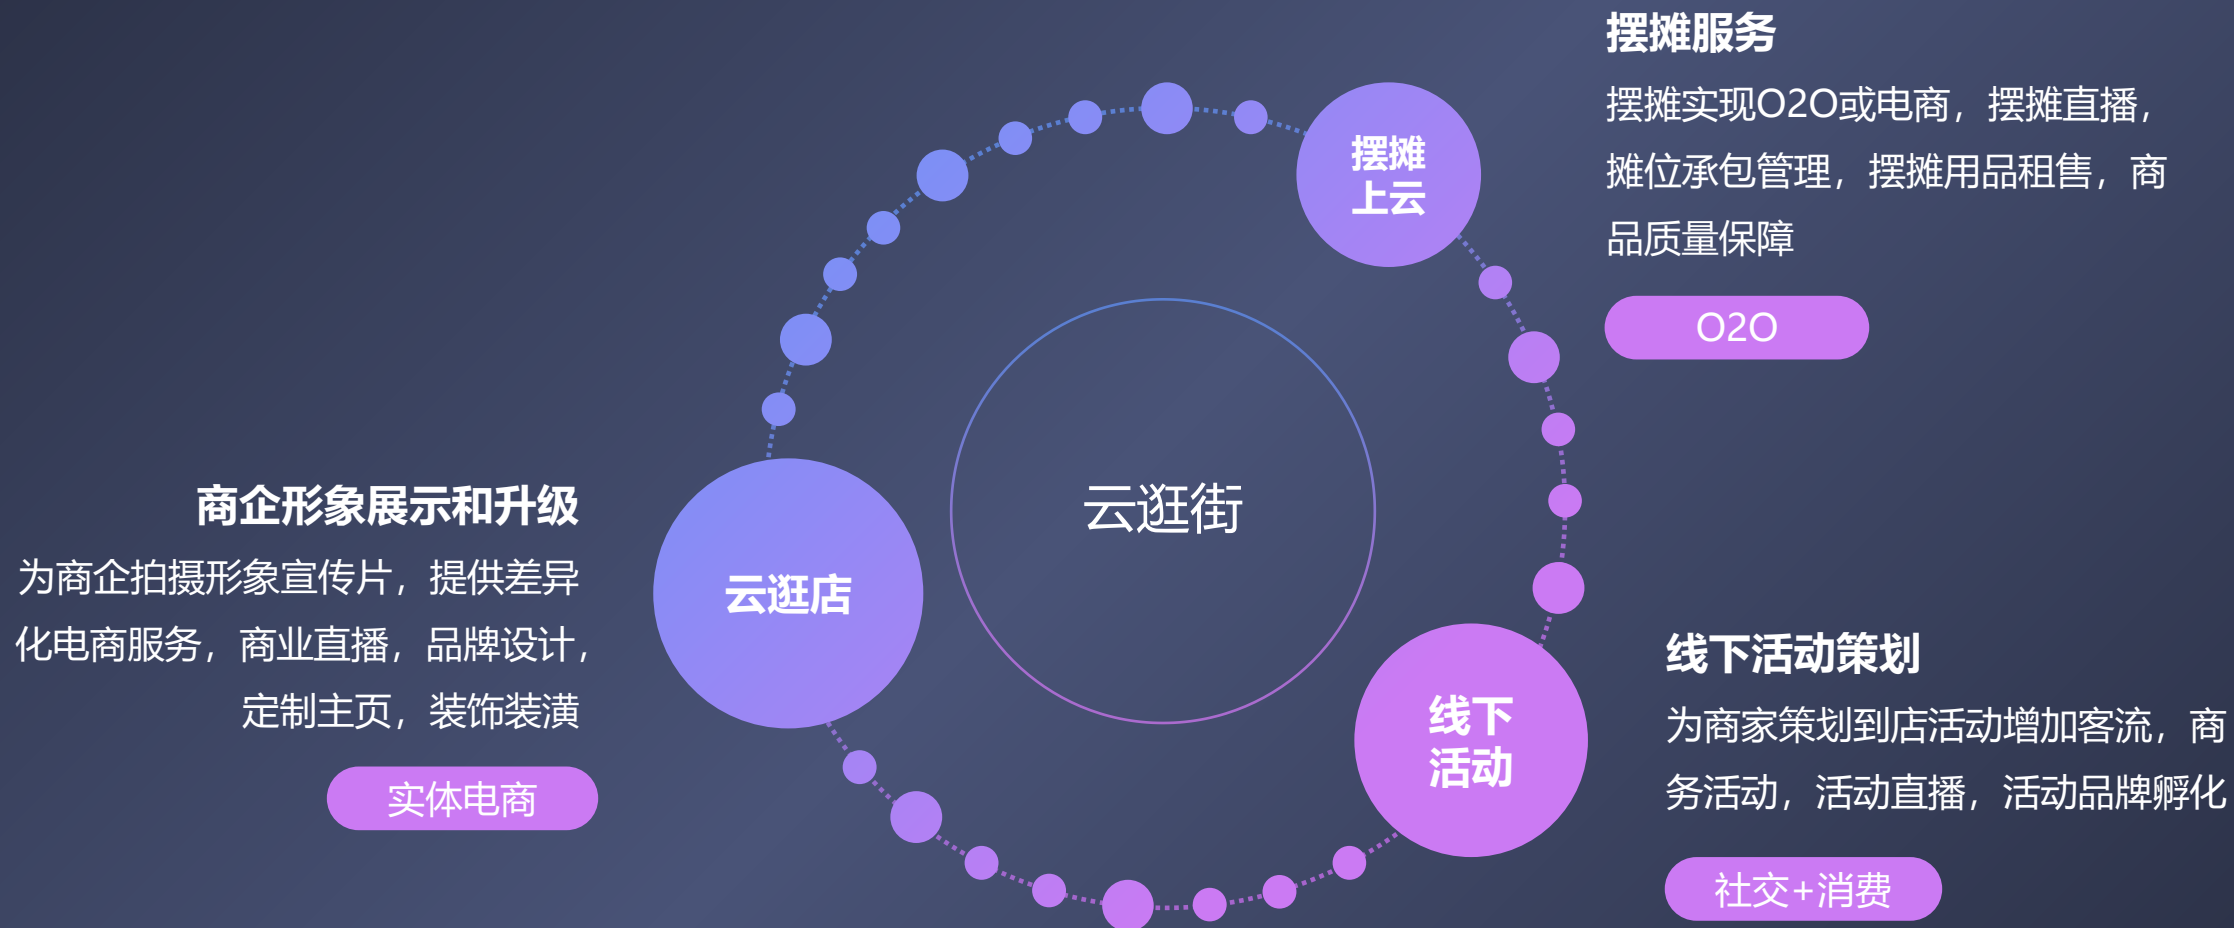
摆摊服务

摆摊实现O2O或电商，摆摊直播，摊位承包管理，摆摊用品租售，商品质量保障

O2O

摆摊上云

云逛街

商企形象展示和升级

为商企拍摄形象宣传片，提供差异化电商服务，商业直播，品牌设计，定制主页，装饰装潢

实体电商

云逛店

线下活动

线下活动策划

为商家策划到店活动增加客流，商务活动，活动直播，活动品牌孵化

社交+消费